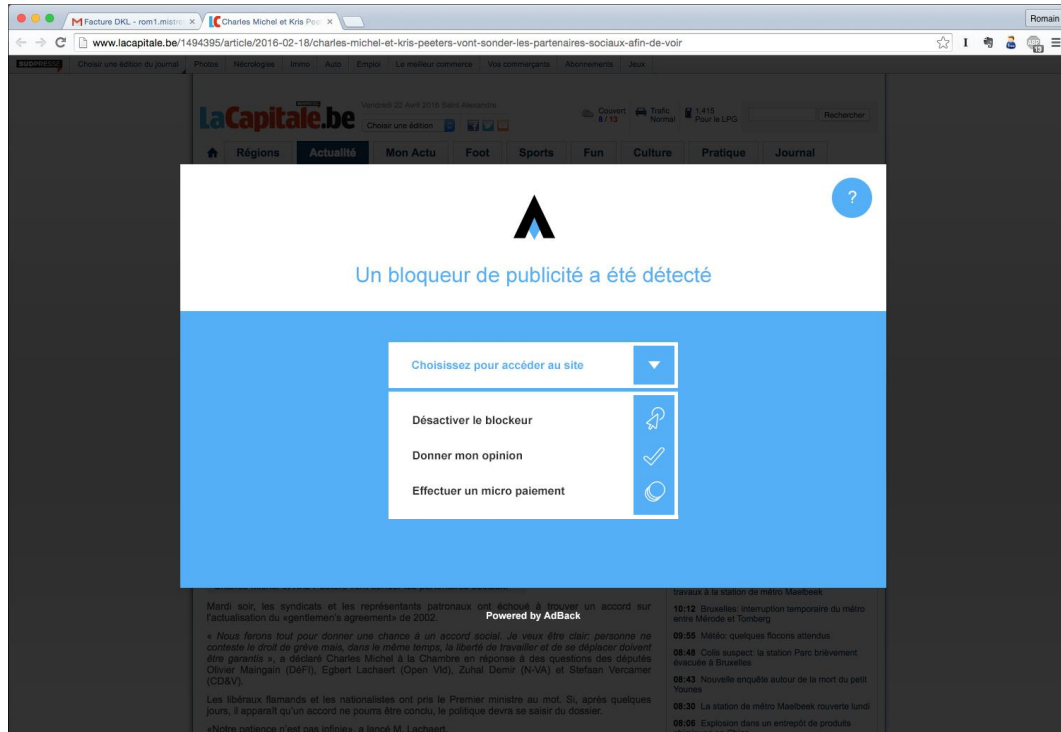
Facture DKL - rom1.mistr | Charles Michel et Kris Pe

Romain

www.lacapitale.be/1494395/article/2016-02-18/charles-michel-et-kris-peeters-vont-sonder-les-partenaires-sociaux-afin-de-voir

SUDPRESSE | Choisir une édition du journal | Photos | Nécrologies | Immo | Auto | Emploi | Le meilleur commerce | Vos commerçants | Abonnements | Jeux

LaCapitale.be

Vendredi 22 Avril 2016 Saint Alexandre

Choisir une édition

Couvert 8 / 13 | Trafic Normal | 1,415 Pour le LPG | Rechercher

Régions | Actualité | Mon Actu | Foot | Sports | Fun | Culture | Pratique | Journal

?

Un bloqueur de publicité a été détecté

Choisissez pour accéder au site

Désactiver le blockeur

Donner mon opinion

Effectuer un micro paiement

Powered by AdBack

Mardi soir, les syndicats et les représentants patronaux ont échoué à trouver un accord sur l'actualisation du «gentlemen's agreement» de 2002.

« Nous ferons tout pour donner une chance à un accord social. Je veux être clair: personne ne conteste le droit de grève mais, dans le même temps, la liberté de travailler et de se déplacer doivent être garantis », a déclaré Charles Michel à la Chambre en réponse à des questions des députés Olivier Maingain (DéFI), Egbert Lachaert (Open Vld), Zuhal Demir (N-VA) et Stefaan Vercamer (CD&V).

Les libéraux flamands et les nationalistes ont pris le Premier ministre au mot. Si, après quelques jours, il apparaît qu'un accord ne pourra être conclu, le politique devra se saisir du dossier.

«Notre patience n'est pas infinie», a lancé M. Lachaert.

travaux à la station de métro Maelbeek

10:12 Bruxelles: interruption temporaire du métro entre Mérode et Tomberg

09:55 Météo: quelques flocons attendus

08:48 Colis suspect: la station Parc brièvement évacuée à Bruxelles

08:43 Nouvelle enquête autour de la mort du petit Younes

08:30 La station de métro Maelbeek rouverte lundi

08:06 Explosion dans un entrepôt de produits